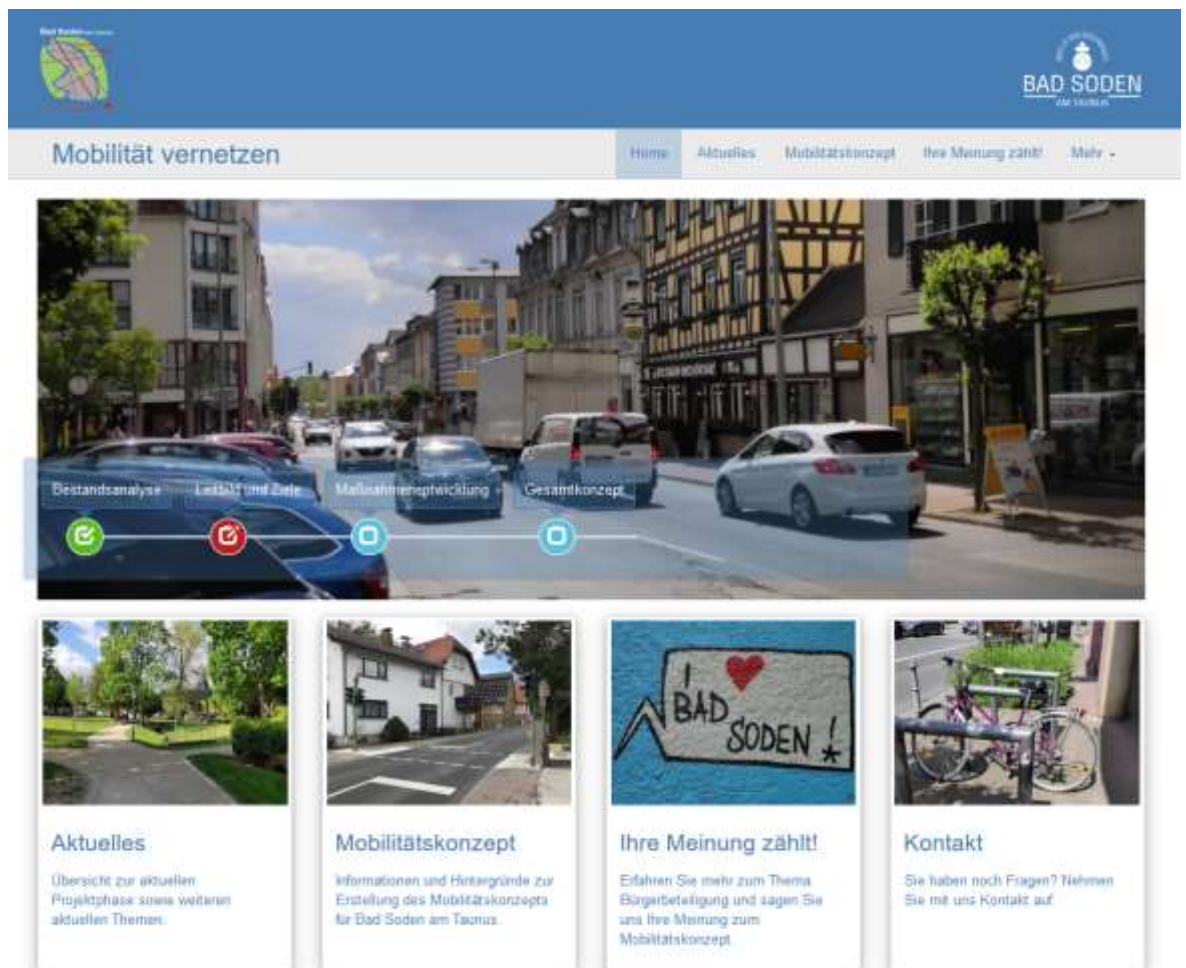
BAD SODEN
AM TAUNUS

Mobilität vernetzen

Home Aktuelles Mobilitätskonzept Ihre Meinung zählt! Mehr

Bestandsanalyse Leitbild und Ziele Maßnahmenentwicklung Gesamtkonzept

I ♥ BAD SODEN!

Aktuelles
Übersicht zur aktuellen Projektphase sowie weiteren aktuellen Themen.

Mobilitätskonzept
Informationen und Hintergründe zur Erstellung des Mobilitätskonzepts für Bad Soden am Taunus.

Ihre Meinung zählt!
Erfahren Sie mehr zum Thema Bürgerbeteiligung und sagen Sie uns Ihre Meinung zum Mobilitätskonzept.

Kontakt
Sie haben noch Fragen? Nehmen Sie mit uns Kontakt auf.